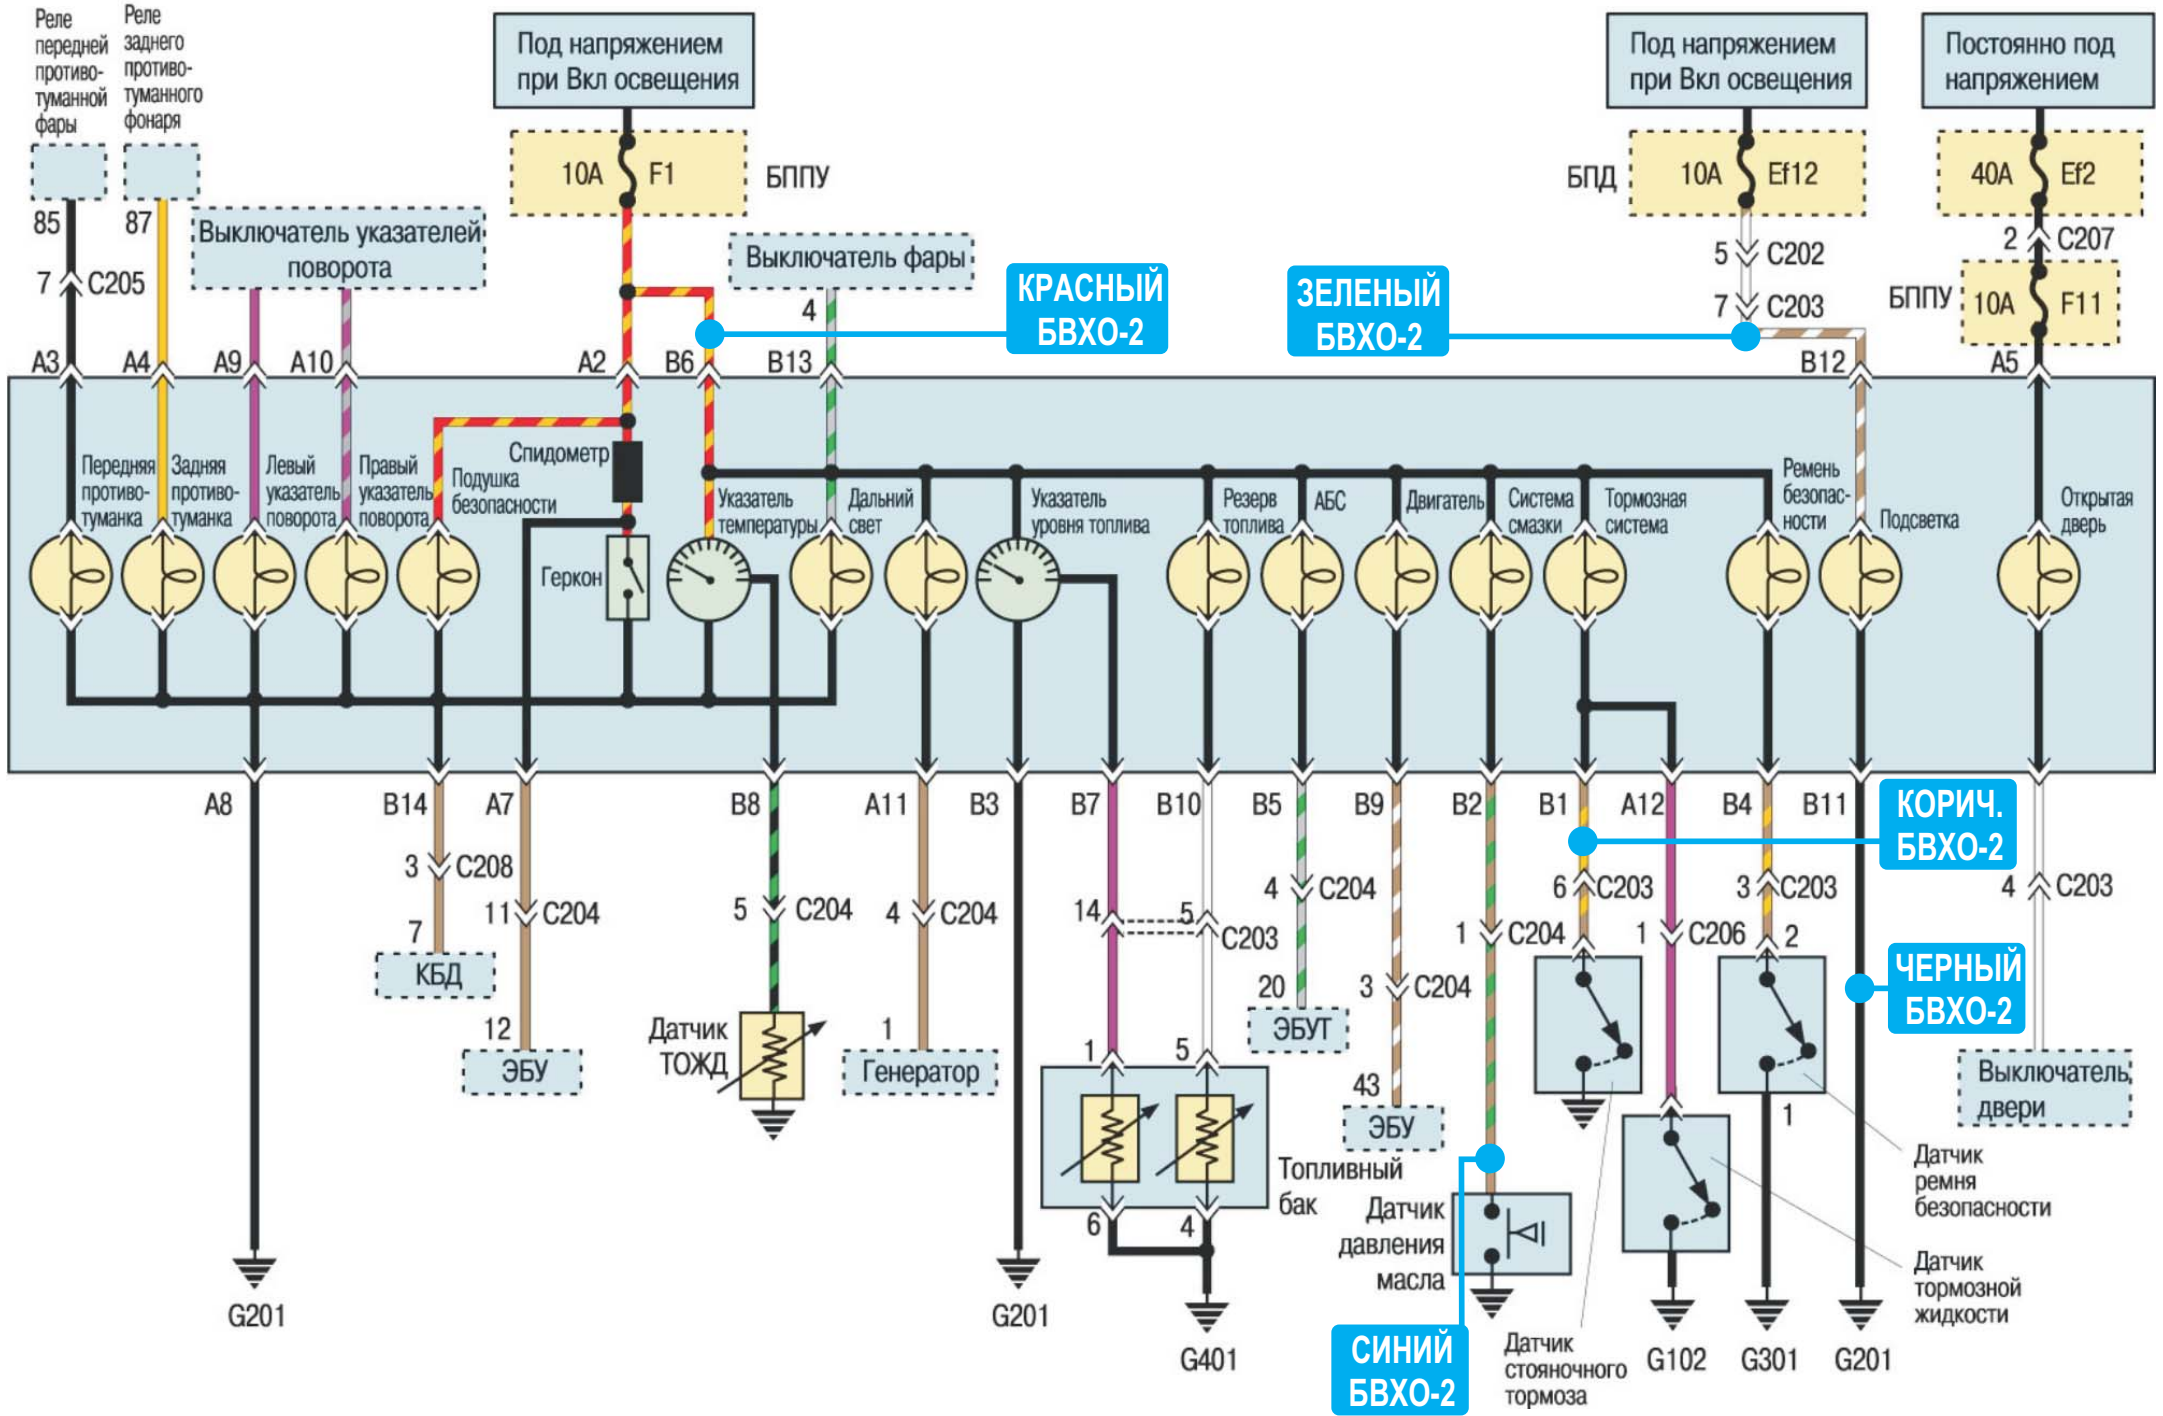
Реле передней противотуманной фары

Реле заднего противотуманного фонаря

Под напряжением при Вкл освещения

Под напряжением при Вкл освещения

Постоянно под напряжением

10A F1 БППУ

БПД 10A Ef12

40A Ef2

85 87

Выключатель указателей поворота

Выключатель фары

7 C205

4

КРАСНЫЙ БВХО-2

ЗЕЛЕНЫЙ БВХО-2

5 C202

7 C203

2 C207

БППУ 10A F11

A3 A4 A9 A10 A2 B6 B13 B12 A5

Спидометр

Передняя противотуманка

Задняя противотуманка

Левый указатель поворота

Правый указатель поворота

Подушка безопасности

Указатель температуры

Дальний свет

Указатель уровня топлива

Резерв топлива

АБС

Двигатель

Система смазки

Тормозная система

Ремень безопасности

Подсветка

Открытая дверь

Геркон

A8 B14 A7 B8 A11 B3 B7 B10 B5 B9 B2 B1 A12 B4 B11

КОРИЧ. БВХО-2

3 C208

11 C204

5 C204

4 C204

14 5 C203

4 C204

6 C203

3 C203

4 C203

7 КБД

12 ЭБУ

Датчик ТОЖД

1 Генератор

20 ЭБУТ

3 C204

1 C204

1 C206

2

ЧЕРНЫЙ БВХО-2

43 ЭБУ

1 5

Топливный бак

6 4

Датчик давления масла

1

Выключатель двери

Датчик ремня безопасности

Датчик тормозной жидкости

Датчик стояночного тормоза

СИНИЙ БВХО-2

G201 G201 G401 G102 G301 G201